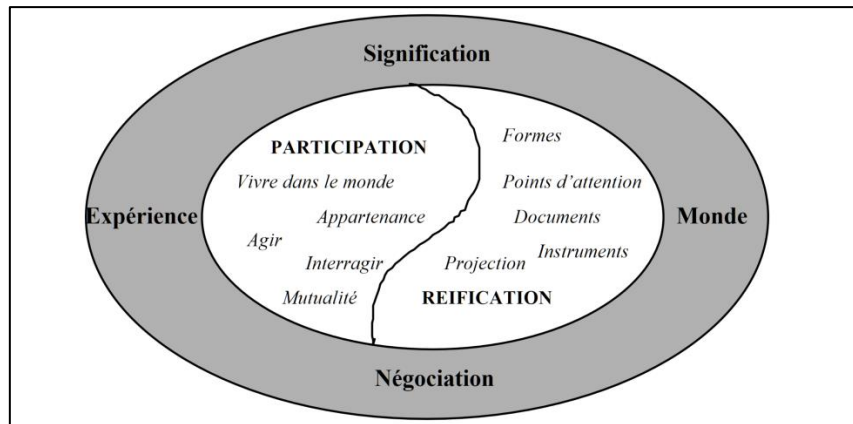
Signification

Expérience

Monde

Négociation

PARTICIPATION

Vivre dans le monde

Appartenance

Agir

Interragir

Mutualité

Formes

Points d'attention

Documents

Instruments

Projection

REIFICATION